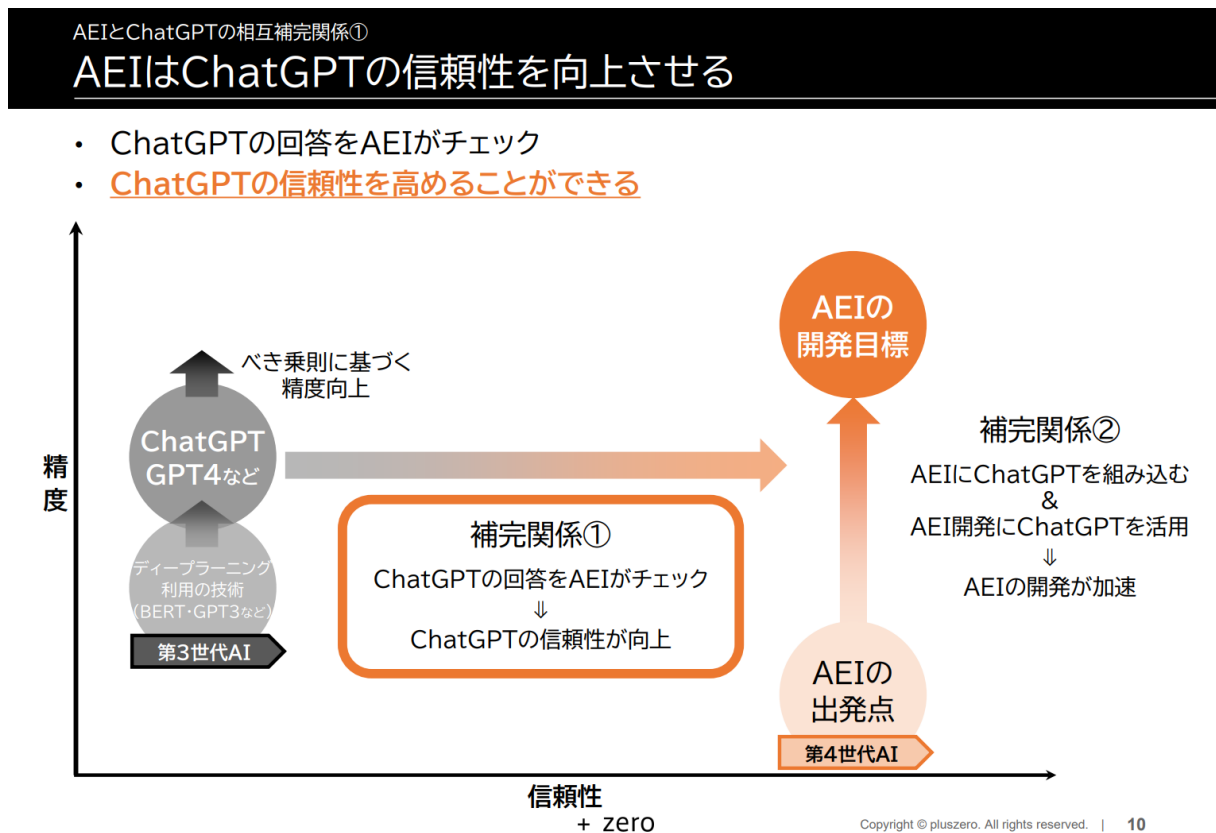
AEIとChatGPTの相互補完関係①
AEIはChatGPTの信頼性を向上させる

• ChatGPTの回答をAEIがチェック
• ChatGPTの信頼性を高めることができる

精度

べき乗則に基づく
精度向上

ChatGPT
GPT4など

ディープラーニング
利用の技術
(BERT・GPT3など)

第3世代AI

補完関係①
ChatGPTの回答をAEIがチェック
⇓
ChatGPTの信頼性が向上

AEIの
開発目標

AEIの
出発点

第4世代AI

補完関係②
AEIにChatGPTを組み込む
&
AEI開発にChatGPTを活用
⇓
AEIの開発が加速

信頼性

+ zero

Copyright © pluszero. All rights reserved. | 10